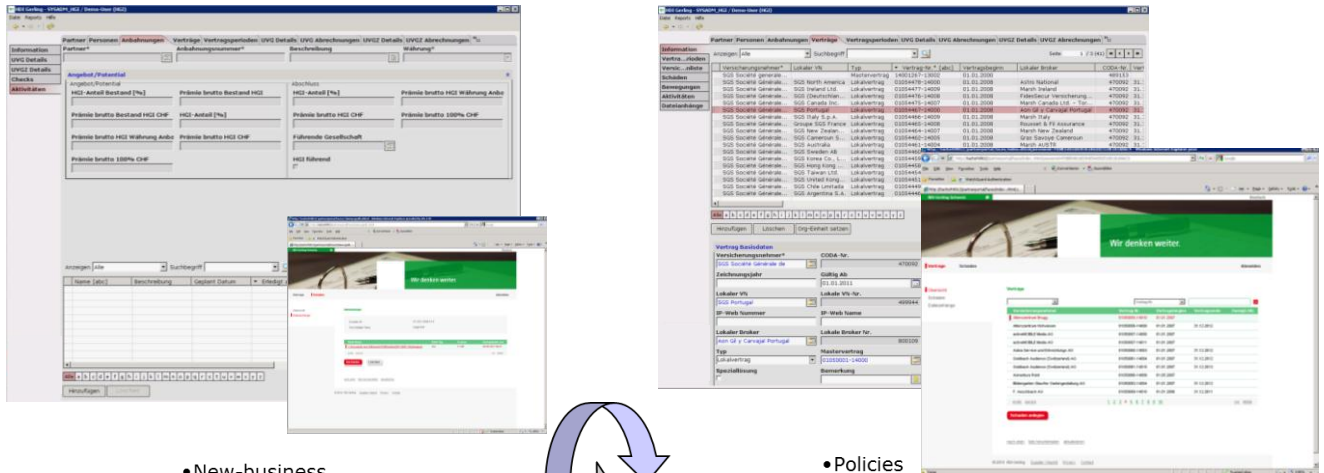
HDI Gerling - SYSADM_HG2 / Demo-User (HG2)

Datei Reports Hilfe

Partner Personen Anbahnungen Verträge Vertragsperioden UVG Details UVG Abrechnungen UVGZ Details UVGZ Abrechnungen

Information
UVG Details
UVGZ Details
Checks
Aktivitäten

Partner*
Anbahnungsnummer*
Beschreibung
Währung*

Angebot/Potential
Angebot/Potential
HGI-Anteil Bestand [%]
Prämie brutto Bestand HGI
Prämie brutto HGI Währung Anbo
Prämie brutto Bestand HGI CHF
HGI-Anteil [%]
Prämie brutto HGI CHF
Prämie brutto HGI Währung Anbo
Prämie brutto HGI CHF
Prämie brutto 100% CHF
Prämie brutto 100% CHF
Abschluss
HGI-Anteil [%]
Prämie brutto HGI Währung Anbo
Führende Gesellschaft
HGI führend

Anzeigen: Alle
Suchbegriff
Name [abc]
Beschreibung
Geplant Datum
Erledigt

Hinzufügen

Wir denken weiter.

•New-business

HDI Gerling - SYSADM_HG2 / Demo-User (HG2)

Datei Reports Hilfe

Partner Personen Anbahnungen Verträge Vertragsperioden UVG Details UVG Abrechnungen UVGZ Details UVGZ Abrechnungen

Information
Vertra...rioden
Versic...nbste
Schäden
Bewegungen
Aktivitäten
Dateianhänge

Anzeigen: Alle
Suchbegriff
Seite 1 / 3 (41)

| Versicherungsnehmer* | Lokaler VN | Typ | Vertrag-Nr. [abc] | Vertragsbeginn | Lokaler Broker | CODA-Nr. |
|---|---|---|---|---|---|---|
| SGS Société Générale... | | Mastervertrag | 14001267-13002 | 01.01.2008 | | 489153 |
| SGS Société Générale... | SGS North America | Lokalvertrag | 01054476-14000 | 01.01.2008 | Astro National | 470092 |
| SGS Société Générale... | SGS Ireland Ltd. | Lokalvertrag | 01054477-14000 | 01.01.2008 | Marsh Ireland | 470092 |
| SGS Société Générale... | SGS (Deutschlan... | Lokalvertrag | 01054476-14008 | 01.01.2008 | FidesSecur Versicherung... | 470092 |
| SGS Société Générale... | SGS Canada Inc. | Lokalvertrag | 01054475-14007 | 01.01.2008 | Marsh Canada Ltd. - Tor... | 470092 |
| SGS Société Générale... | SGS Portugal | Lokalvertrag | 01054467-14000 | 01.01.2008 | Aon Gil y Carvajal Portugal | 470092 |
| SGS Société Générale... | SGS Italy S.p.A. | Lokalvertrag | 01054466-14009 | 01.01.2008 | Marsh Italy | 470092 |
| SGS Société Générale... | Groupe SGS France | Lokalvertrag | 01054465-14008 | 01.01.2008 | Roussel & Fil Assurance | 470092 |
| SGS Société Générale... | SGS New Zealan... | Lokalvertrag | 01054464-14007 | 01.01.2008 | Marsh New Zealand | 470092 |
| SGS Société Générale... | SGS Cameroun S... | Lokalvertrag | 01054462-14005 | 01.01.2008 | Gras Savoye Cameroun | 470092 |
| SGS Société Générale... | SGS Australia | Lokalvertrag | 01054461-14004 | 01.01.2008 | Marsh AUSTR | 470092 |
| SGS Société Générale... | SGS Sweden AB | Lokalvertrag | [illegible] | | | |
| SGS Société Générale... | SGS Korea Co., L... | Lokalvertrag | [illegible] | | | |
| SGS Société Générale... | SGS Hong Kong ... | Lokalvertrag | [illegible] | | | |
| SGS Société Générale... | SGS Taiwan Ltd. | Lokalvertrag | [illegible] | | | |
| SGS Société Générale... | SGS United Kong... | Lokalvertrag | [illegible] | | | |
| SGS Société Générale... | SGS Chile Limitada | Lokalvertrag | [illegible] | | | |
| SGS Société Générale... | SGS Argentina S.A. | Lokalvertrag | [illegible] | | | |

Hinzufügen Löschen Org-Einheit setzen

Vertrag Basisdaten
Versicherungsnehmer*
SGS Société Générale de
CODA-Nr.
470092
Zeichnungsjahr
Gültig Ab
01.01.2011
Lokaler VN
SGS Portugal
Lokale VN-Nr.
409944
IP-Web Nummer
IP-Web Name
Lokaler Broker
Aon Gil y Carvajal Portugal
Lokale Broker Nr.
800109
Typ
Lokalvertrag
Mastervertrag
01053001-14000
Speziallösung
Bemerkung

Wir denken weiter.

Verträge Schaden

Schaden anlegen

•Policies